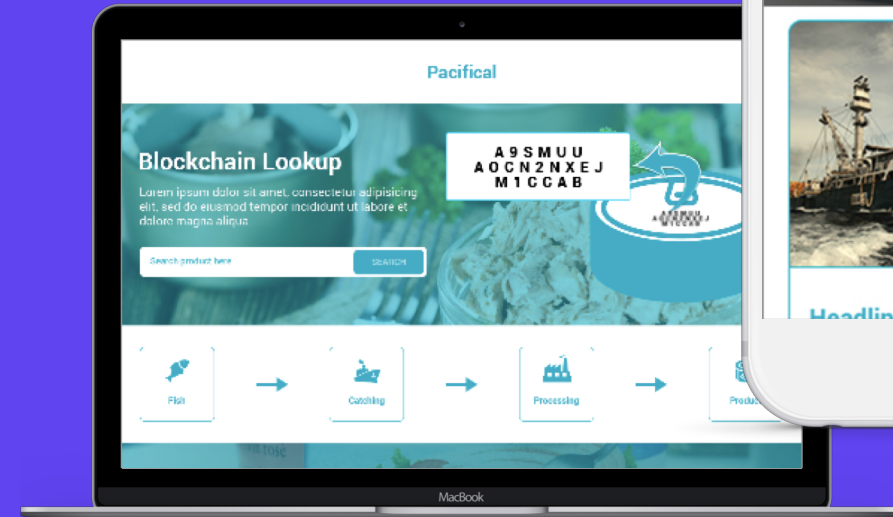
Pacifical

Blockchain Lookup

Lorem ipsum dolor sit amet, consectetur adipisicing elit, sed do eiusmod tempor incididunt ut labore et dolore magna aliqua

Search product here

SEARCH

A9SMUU
AOCN2NXEJ
M1CCAB

Fish

Catching

Processing

Produc

Headli

MacBook